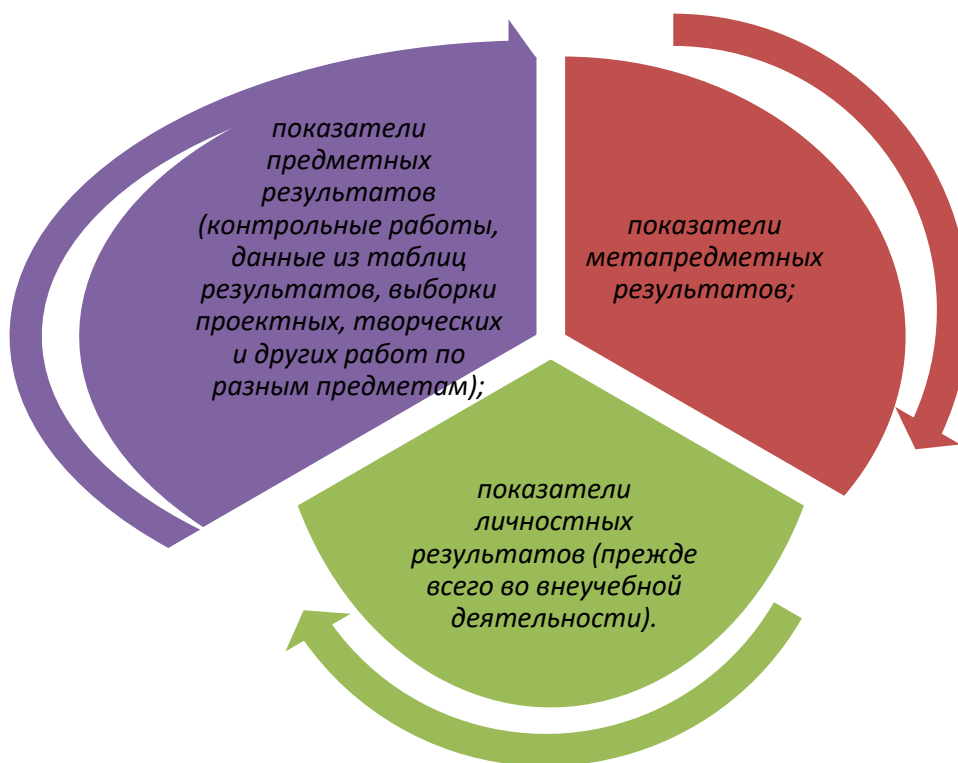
показатели предметных результатов (контрольные работы, данные из таблиц результатов, выборки проектных, творческих и других работ по разным предметам);

показатели метапредметных результатов;

показатели личностных результатов (прежде всего во внеучебной деятельности).